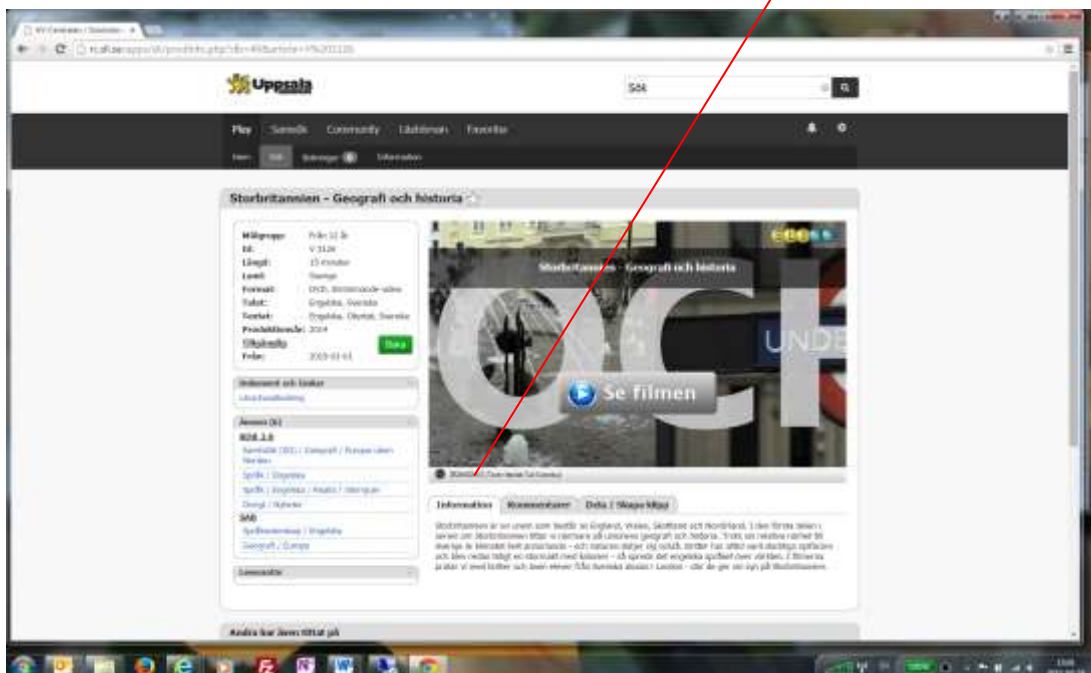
Uppsala

Sök

Play Samsök Community Lärarrummet Favoriter

Storbritannien - Geografi och historia

Målgrupp: Från 12 år
Id: V 3124
Längd: 15 minuter
Land: Sverige
Format: DVD, Strömmande video
Tal: Engelska, Svenska
Textat: Engelska, Otextat, Svenska
Produktionsår: 2014
Tillgänglig
Från: 2015-01-01

Boka

Innehåll och länkar

Ämnen (6)
SDS 2.0

SAB

Lärarkommentar

Storbritannien - Geografi och historia

UNDE

Se filmen

Information Kommentarer Dela / Skapa klipp

Andra har även tittat på